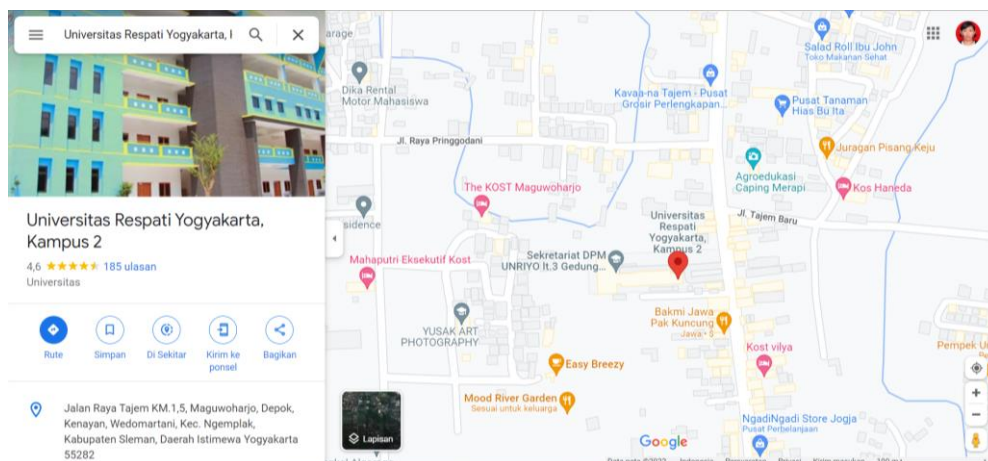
Universitas Respati Yogyakarta, I

Universitas Respati Yogyakarta, Kampus 2

4,6 ★★★★★ 185 ulasan

Universitas

Rute

Simpan

Di Sekitar

Kirim ke ponsel

Bagikan

Jalan Raya Tajem KM.1,5, Maguwoharjo, Depok, Kenayan, Wedomartani, Kec. Ngemplak, Kabupaten Sleman, Daerah Istimewa Yogyakarta 55282

arage

Dika Rental Motor Mahasiswa

Jl. Raya Pringgodani

The KOST Maguwoharjo

sidence

Mahaputri Eksekutif Kost

Sekretariat DPM UNRIYO lt.3 Gedung...

YUSAK ART PHOTOGRAPHY

Easy Breezy

Mood River Garden
Sesuai untuk keluarga

Lapisan

Google

Salad Roll Ibu John
Toko Makanan Sehat

Kavaa-na Tajem - Pusat Grosir Perlengkapan...

Pusat Tanaman Hias Bu Ita

Juragan Pisang Keju

Agroedukasi Caping Merapi

Kos Haneda

Jl. Tajem Baru

Universitas Respati Yogyakarta, Kampus 2

Bakmi Jawa Pak Kuncung
Jawa • $

Kost vilya

Pempek U

NgadiNgadi Store Jogja
Pusat Perbelanjaan